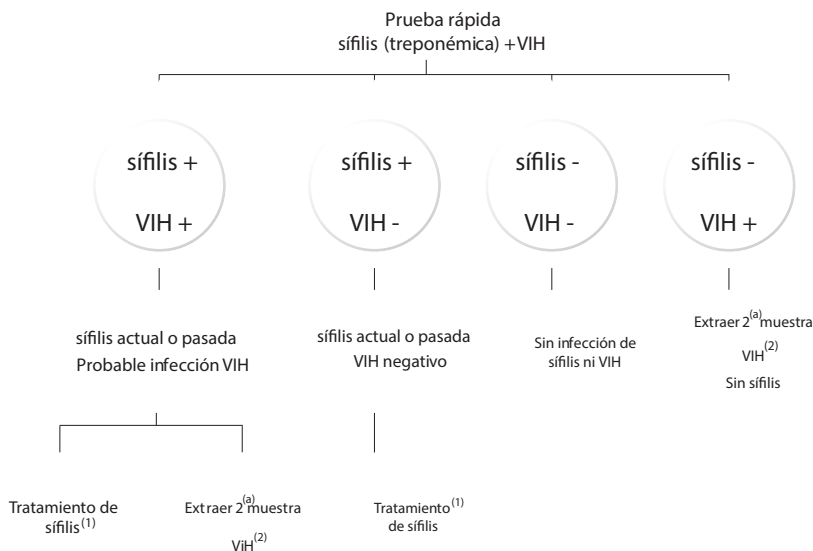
Prueba rápida
sífilis (treponémica) +VIH

sífilis +
VIH +

sífilis +
VIH -

sífilis -
VIH -

sífilis -
VIH +

sífilis actual o pasada
Probable infección VIH

sífilis actual o pasada
VIH negativo

Sin infección de sífilis ni VIH

Extraer $2^{(a)}$ muestra
$VIH^{(2)}$
Sin sífilis

Tratamiento de sífilis$^{(1)}$

Extraer $2^{(a)}$ muestra
$ViH^{(2)}$

Tratamiento$^{(1)}$
de sífilis